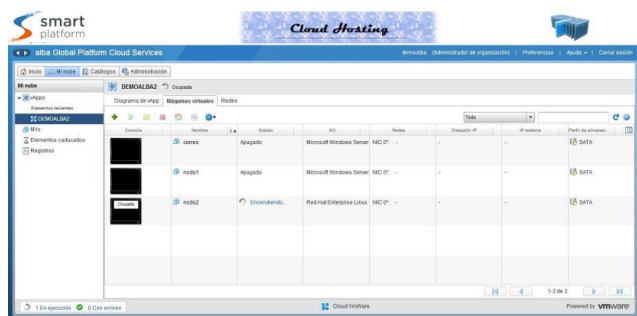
smart platform

Cloud Hosting

alba Global Platform Cloud Services

demoalba (Administrador de organización) | Preferencias | Ayuda | Cerrar sesión

Inicio | Mi nube | Catálogos | Administración

Mi nube

vApps

Elementos recientes

DEMOALBA2

VMs

Elementos catalogados

Registros

DEMOALBA2 Ocupada

Diagrama de vApp | Máquinas virtuales | Redes

Todo

| Consola | Nombre | Estado | SO | Redes | Dirección IP | IP externa | Perfil de almacen... |
|---|---|---|---|---|---|---|---|
| | correo | Apagado | Microsoft Windows Server | NIC 0*: - | - | - | SATA |
| | nodo1 | Apagado | Microsoft Windows Server | NIC 0*: - | - | - | SATA |
| Ocupado | nodo2 | Encendiendo... | Red Hat Enterprise Linux | NIC 0*: - | - | - | SATA |

1-3 de 3

1 En ejecución | 0 Con errores

Cloud VmWare

Powered by vmware